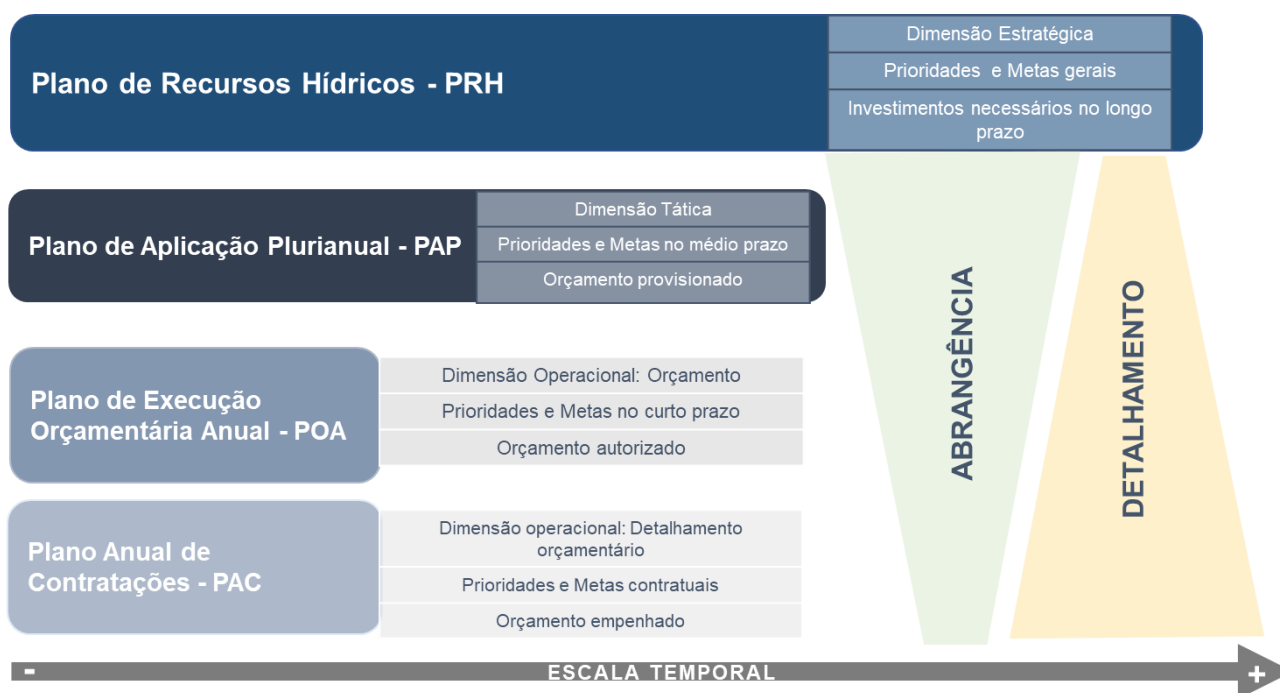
Plano de Recursos Hídricos - PRH

Dimensão Estratégica

Prioridades e Metas gerais

Investimentos necessários no longo prazo

Plano de Aplicação Plurianual - PAP

Dimensão Tática

Prioridades e Metas no médio prazo

Orçamento provisionado

Plano de Execução Orçamentária Anual - POA

Dimensão Operacional: Orçamento

Prioridades e Metas no curto prazo

Orçamento autorizado

Plano Anual de Contratações - PAC

Dimensão operacional: Detalhamento orçamentário

Prioridades e Metas contratuais

Orçamento empenhado

ABRANGÊNCIA

DETALHAMENTO

-

ESCALA TEMPORAL

+